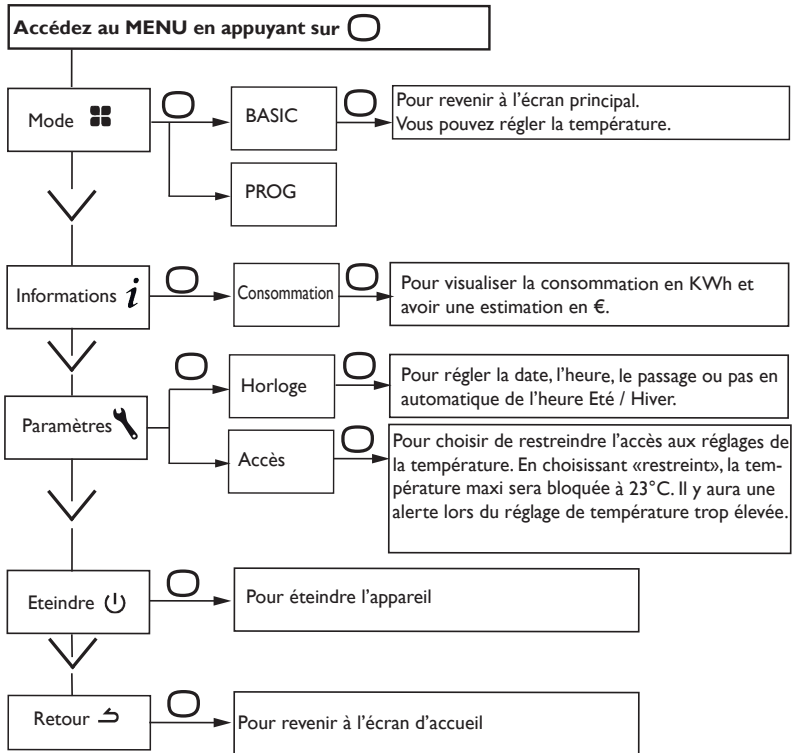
Accédez au MENU en appuyant sur

Mode

BASIC

Pour revenir à l'écran principal. Vous pouvez régler la température.

PROG

Informations $i$

Consommation

Pour visualiser la consommation en KWh et avoir une estimation en €.

Paramètres

Horloge

Pour régler la date, l'heure, le passage ou pas en automatique de l'heure Eté / Hiver.

Accès

Pour choisir de restreindre l'accès aux réglages de la température. En choisissant «restreint», la température maxi sera bloquée à 23°C. Il y aura une alerte lors du réglage de température trop élevée.

Eteindre

Pour éteindre l'appareil

Retour

Pour revenir à l'écran d'accueil